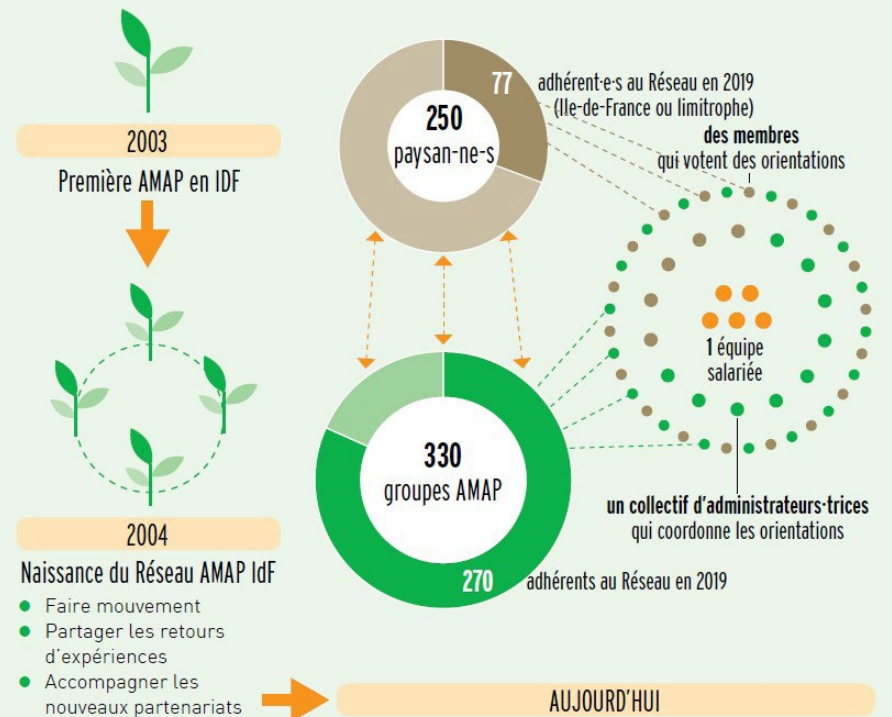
2003

Première AMAP en IDF

2004

Naissance du Réseau AMAP IdF

- Faire mouvement
- Partager les retours d'expériences
- Accompagner les nouveaux partenariats

250
paysan-ne-s

77 adhérent·e·s au Réseau en 2019 (Ile-de-France ou limitrophe)

des membres
qui votent des orientations

1 équipe salariée

un collectif d'administrateurs·trices
qui coordonne les orientations

330
groupes AMAP

270 adhérents au Réseau en 2019

AUJOURD'HUI